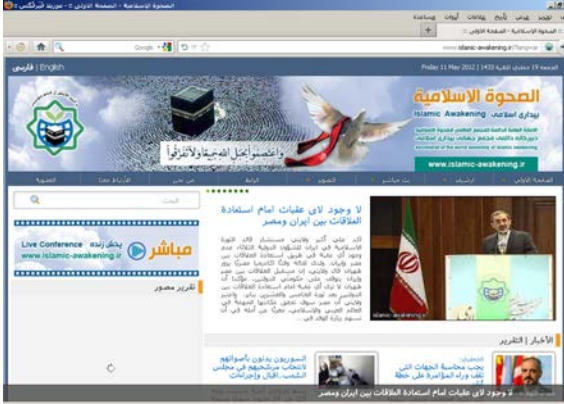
الصحوة الإسلامية - الصفحة الأولى - موزيلا فَيَرْفُكس

تحرير عرض تاريخ علامات أدوات مساعدة

الصحوة الإسلامية - الصفحة الأولى

www.islamic-awakening.ir

Google

فارسی | English

Friday 11 May 2012 | الجمعة 19 جمادي الثانية 1433

الصحوة الاسلامية

بيداري اسلامي

Islamic Awakening

www.islamic-awakening.ir

واعتصموا بحبل الله جميعاً ولا تفرقوا

الصفحة الأولى | الأرشيف | بث مباشر | الصور | الروابط | من نحن | الإتصال بنا | العضوية

لا وجود لای عقبات امام استعادة العلاقات بين ايران ومصر

البحث

Live Conference

پخش زنده

مباشر

www.islamic-awakening.ir

تقرير مصور

الأخبار | التقارير

السوريون يدلون باصواتهم لانتخاب مرشحيهم في مجلس الشعب

يجب محاسبة الجهات التي

لا وجود لای عقبات امام استعادة العلاقات بين ايران ومصر